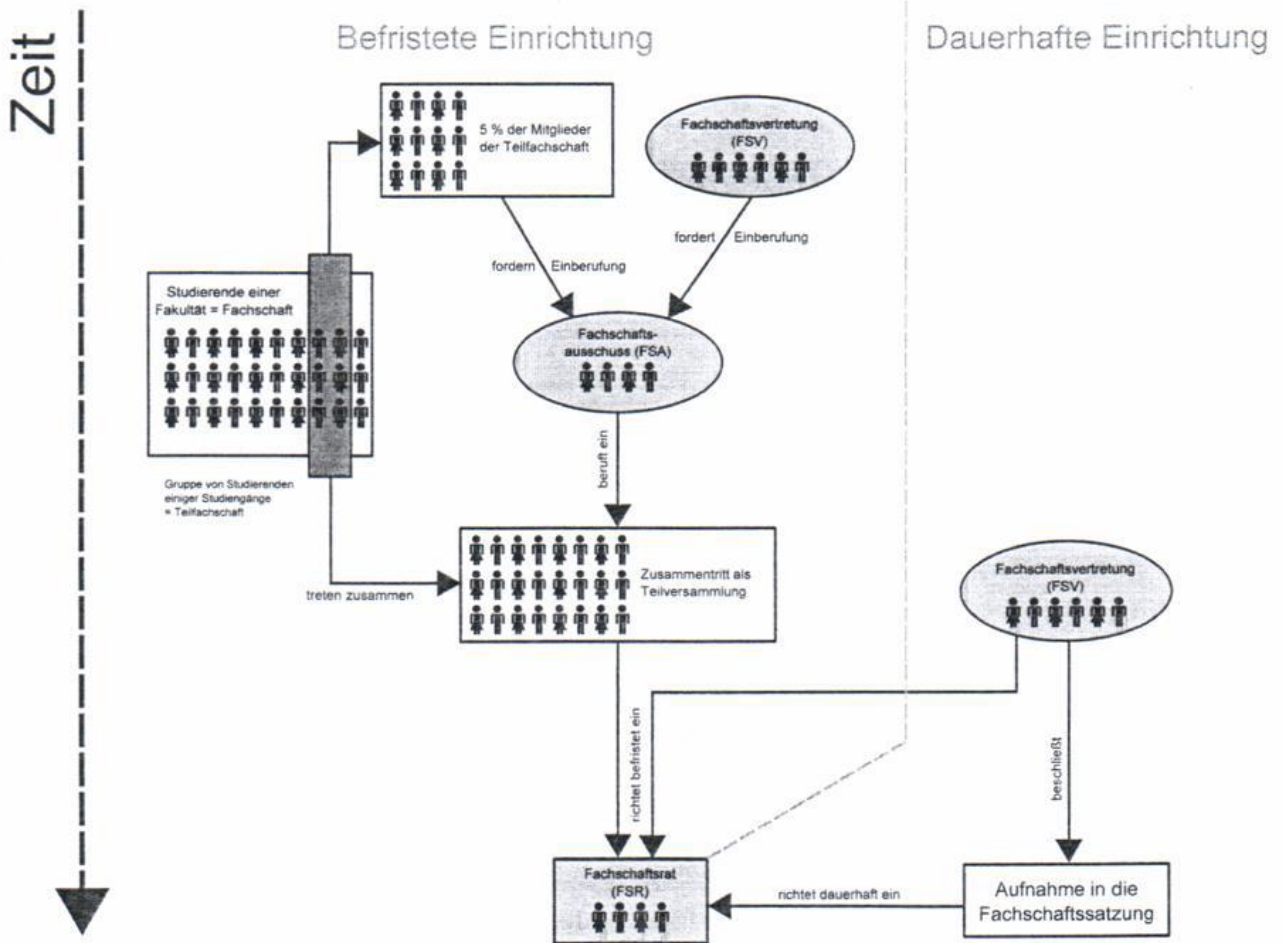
Zeit

Befristete Einrichtung

Dauerhafte Einrichtung

5 % der Mitglieder der Teilfachschaft

Fachschaftsvertretung (FSV)

fordern Einberufung

fordert Einberufung

Studierende einer Fakultät = Fachschaft

Fachschaftsausschuss (FSA)

Gruppe von Studierenden einiger Studiengänge = Teilfachschaft

beruft ein

Zusammentritt als Teilversammlung

treten zusammen

Fachschaftsvertretung (FSV)

richtet befristet ein

beschließt

Fachschaftsrat (FSR)

richtet dauerhaft ein

Aufnahme in die Fachschaftssatzung